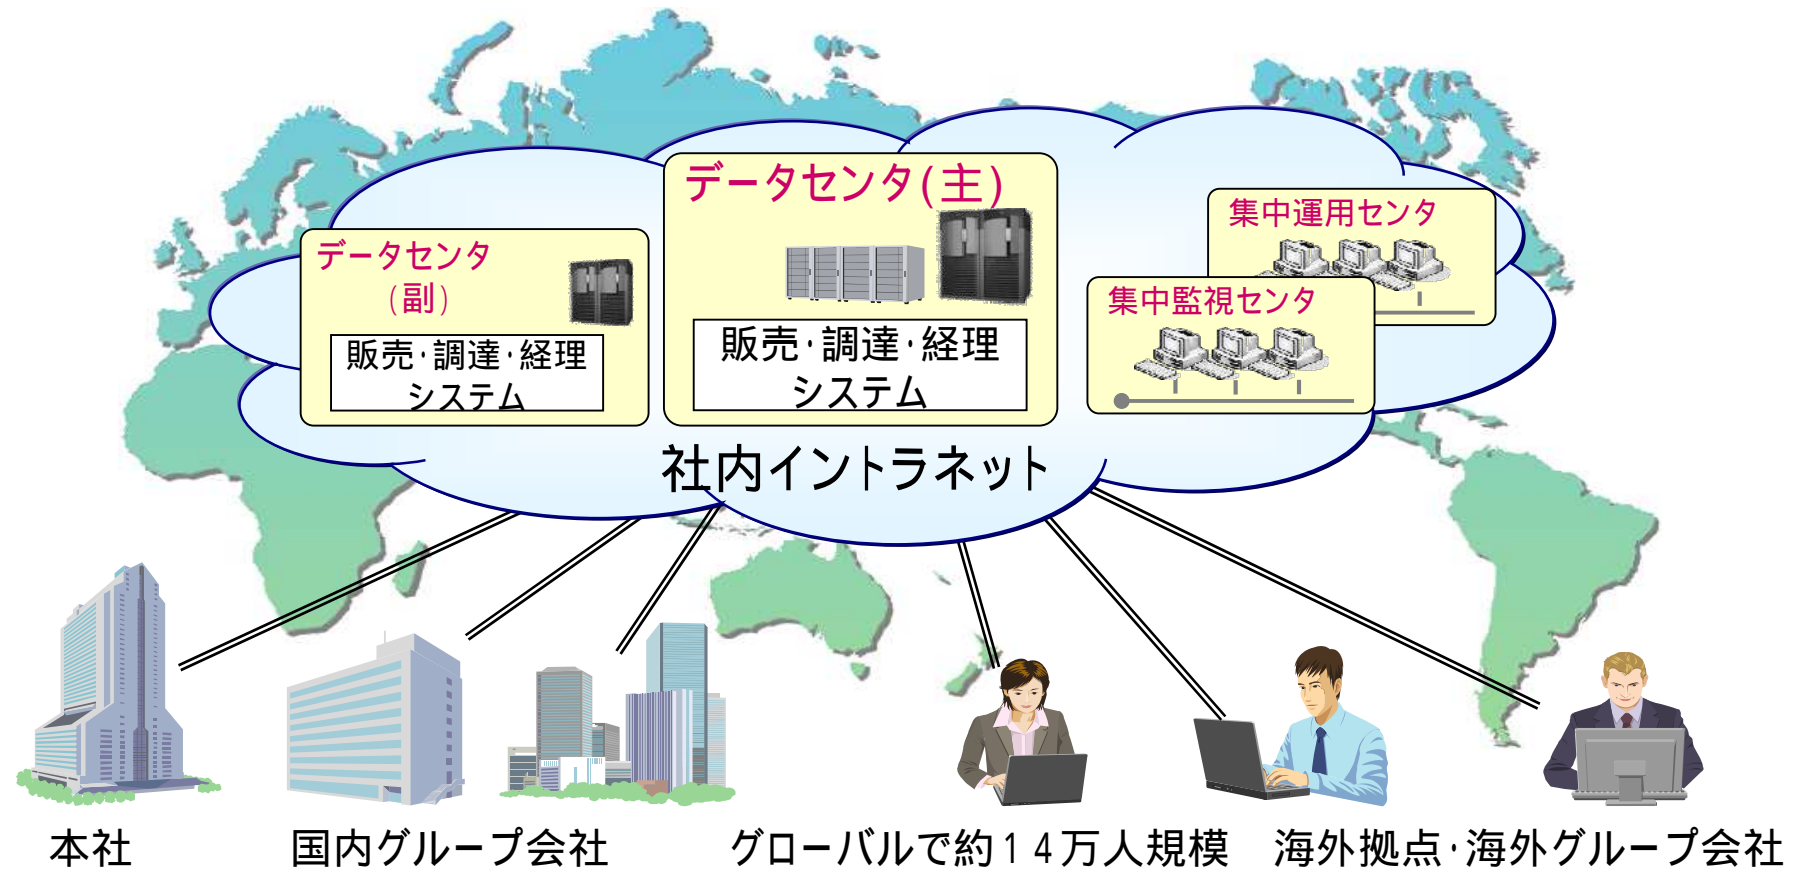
データセンタ(主)

データセンタ（副）

販売·調達·経理システム

販売·調達·経理システム

集中運用センタ

集中監視センタ

社内イントラネット

本社

国内グループ会社

グローバルで約１４万人規模

海外拠点·海外グループ会社